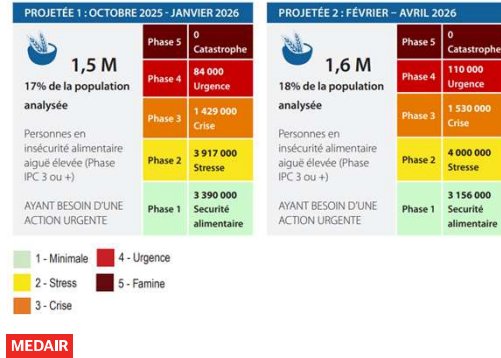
PROJETÉE 1 : OCTOBRE 2025 - JANVIER 2026

1,5 M
17% de la population analysée

Personnes en insécurité alimentaire aiguë élevée (Phase IPC 3 ou +)

AYANT BESOIN D'UNE ACTION URGENTE

| | |
|---|---|
| Phase 5 | 0 Catastrophe |
| Phase 4 | 84 000 Urgence |
| Phase 3 | 1 429 000 Crise |
| Phase 2 | 3 917 000 Stresse |
| Phase 1 | 3 390 000 Securité alimentaire |

PROJETÉE 2 : FÉVRIER – AVRIL 2026

1,6 M
18% de la population analysée

Personnes en insécurité alimentaire aiguë élevée (Phase IPC 3 ou +)

AYANT BESOIN D'UNE ACTION URGENTE

| | |
|---|---|
| Phase 5 | 0 Catastrophe |
| Phase 4 | 110 000 Urgence |
| Phase 3 | 1 530 000 Crise |
| Phase 2 | 4 000 000 Stresse |
| Phase 1 | 3 156 000 Securité alimentaire |

1 - Minimale
2 - Stress
3 - Crise
4 - Urgence
5 - Famine

MEDAIR